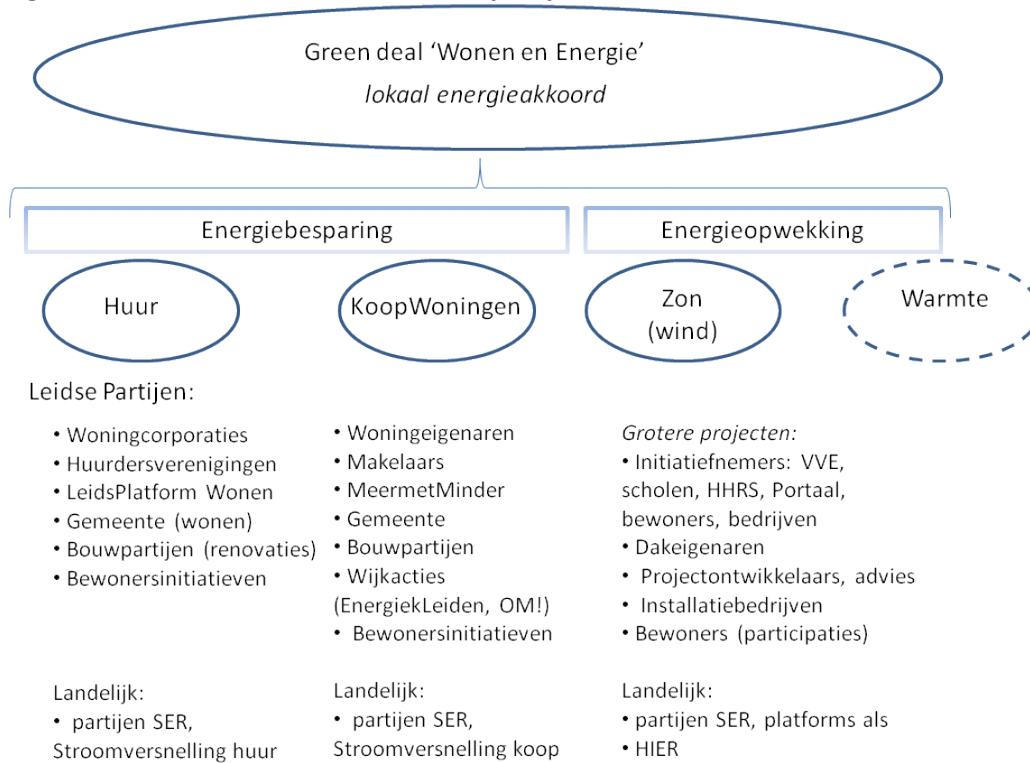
Green deal 'Wonen en Energie'
*lokaal energieakkoord*

Energiebesparing

Energieopwekking

Huur

KoopWoningen

Zon (wind)

Warmte

Leidse Partijen:

• Woningcorporaties
• Huurdersverenigingen
• LeidsPlatform Wonen
• Gemeente (wonen)
• Bouwpartijen (renovaties)
• Bewonersinitiatieven

Landelijk:
• partijen SER, Stroomversnelling huur

• Woningeigenaren
• Makelaars
• MeermetMinder
• Gemeente
• Bouwpartijen
• Wijkacties (EnergiekLeiden, OM!)
• Bewonersinitiatieven

Landelijk:
• partijen SER, Stroomversnelling koop

*Grotere projecten:*
• Initiatiefnemers: VVE, scholen, HHRS, Portaal, bewoners, bedrijven
• Dakeigenaren
• Projectontwikkelaars, advies
• Installatiebedrijven
• Bewoners (participaties)

Landelijk:
• partijen SER, platforms als
• HIER